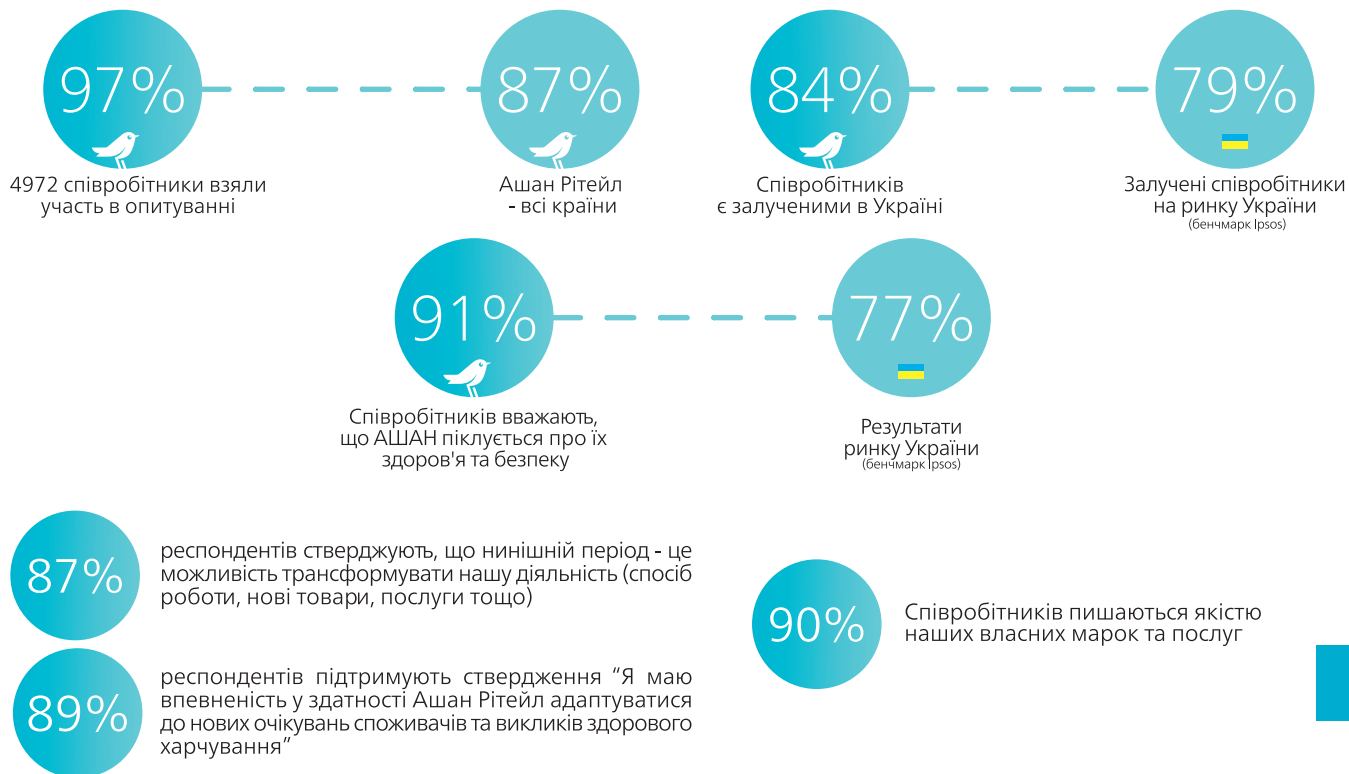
97%

4972 співробітники взяли участь в опитуванні

87%

Ашан Рітейл - всі країни

84%

Співробітників є залученими в Україні

79%

Залучені співробітники на ринку України
(бенчмарк Ipsos)

91%

Співробітників вважають, що АШАН піклується про їх здоров'я та безпеку

77%

Результати ринку України
(бенчмарк Ipsos)

87%

респондентів стверджують, що нинішній період - це можливість трансформувати нашу діяльність (спосіб роботи, нові товари, послуги тощо)

89%

респондентів підтримують ствердження “Я маю впевненість у здатності Ашан Рітейл адаптуватися до нових очікувань споживачів та викликів здорового харчування”

90%

Співробітників пишаються якістю наших власних марок та послуг